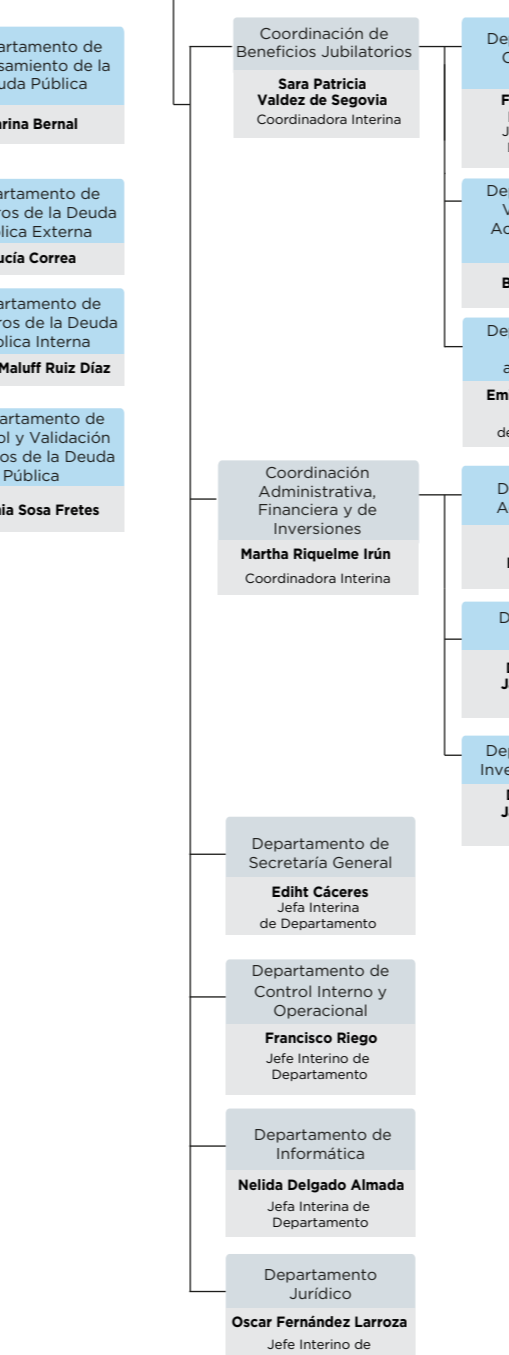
partamento de samiento de la uda Pública

rina Bernal

partamento de ros de la Deuda blica Externa

ucía Correa

partamento de ros de la Deuda blica Interna

Maluff Ruiz Díaz

partamento de ol y Validación os de la Deuda Pública

nia Sosa Fretes

Coordinación de Beneficios Jubilatorios

Sara Patricia Valdez de Segovia
Coordinadora Interina

De C

F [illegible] J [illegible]

De V Ac

B

De a

Em de

Coordinación Administrativa, Financiera y de Inversiones

Martha Riquelme Irún
Coordinadora Interina

D A

D

J

Dep Inve

J

Departamento de Secretaría General

Ediht Cáceres
Jefa Interina de Departamento

Departamento de Control Interno y Operacional

Francisco Riego
Jefe Interino de Departamento

Departamento de Informática

Nelida Delgado Almada
Jefa Interina de Departamento

Departamento Jurídico

Oscar Fernández Larroza
Jefe Interino de